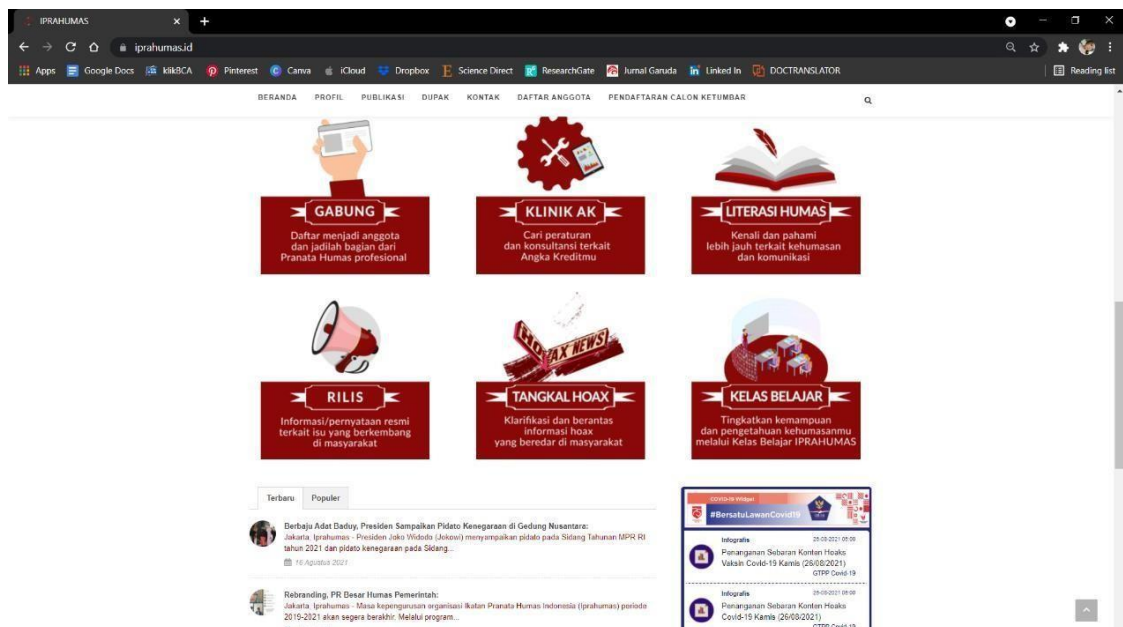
IPRAHUMAS
iprahumas.id
Apps Google Docs klikBCA Pinterest Canva iCloud Dropbox Science Direct ResearchGate Jurnal Garuda Linked In DOCTRANSLATOR
Reading list

BERANDA PROFIL PUBLIKASI DUPAK KONTAK DAFTAR ANGGOTA PENDAFTARAN CALON KETUMBAR

GABUNG
Daftar menjadi anggota dan jadilah bagian dari Pranata Humas profesional

KLINIK AK
Cari peraturan dan konsultansi terkait Angka Kreditmu

LITERASI HUMAS
Kenali dan pahami lebih jauh terkait kehumasan dan komunikasi

RILIS
Informasi/pernyataan resmi terkait isu yang berkembang di masyarakat

HOAX NEWS
TANGKAL HOAX
Klarifikasi dan berantas informasi hoax yang beredar di masyarakat

KELAS BELAJAR
Tingkatkan kemampuan dan pengetahuan kehumasanmu melalui Kelas Belajar IPRAHUMAS

Terbaru Populer

Berbaju Adat Baduy, Presiden Sampaikan Pidato Kenegaraan di Gedung Nusantara:
Jakarta, Iprahumas - Presiden Joko Widodo (Jokowi) menyampaikan pidato pada Sidang Tahunan MPR RI tahun 2021 dan pidato kenegaraan pada Sidang...
16 Agustus 2021

Rebranding, PR Besar Humas Pemerintah:
Jakarta, Iprahumas - Masa kepengurusan organisasi Ikatan Pranata Humas Indonesia (Iprahumas) periode 2019-2021 akan segera berakhir. Melalui program...

COVID-19 Widget
#BersatuLawanCovid19

Infografis 26-08-2021 05:00
Penanganan Sebaran Konten Hoaks Vaksin Covid-19 Kamis (26/08/2021)
GTPP Covid-19

Infografis 26-08-2021 05:00
Penanganan Sebaran Konten Hoaks Covid-19 Kamis (26/08/2021)
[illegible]